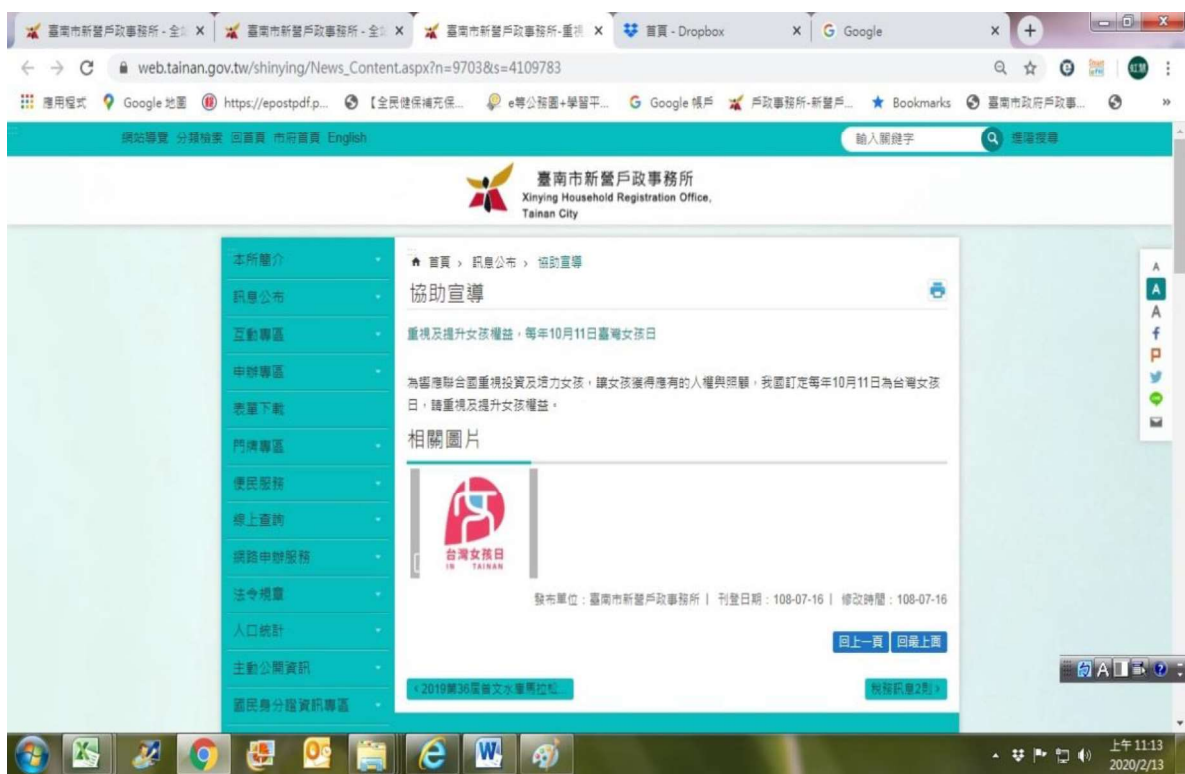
臺南市新營戶政事務所 - 全 × 臺南市新營戶政事務所 - 全 × 臺南市新營戶政事務所-重視 × 首頁 - Dropbox × Google ×

web.tainan.gov.tw/shinying/News_Content.aspx?n=9703&s=4109783

應用程式 Google 地圖 https://epostpdf.p... 【全民健保補充保... e等公務園+學習平... Google 帳戶 戶政事務所-新營戶... Bookmarks 臺南市政府戶政事... »

網站導覽 分類檢索 回首頁 市府首頁 English

輸入關鍵字 進階搜尋

臺南市新營戶政事務所
Xinying Household Registration Office, Tainan City

本所簡介
訊息公布
互動專區
申辦專區
表單下載
門牌專區
便民服務
線上查詢
網路申辦服務
法令規章
人口統計
主動公開資訊
國民身分證資訊專區

首頁 › 訊息公布 › 協助宣導

協助宣導

重視及提升女孩權益，每年10月11日臺灣女孩日

為響應聯合國重視投資及培力女孩，讓女孩獲得應有的人權與照顧，我國訂定每年10月11日為台灣女孩日，請重視及提升女孩權益。

相關圖片

台灣女孩日
IN TAINAN

發布單位：臺南市新營戶政事務所 | 刊登日期：108-07-16 | 修改時間：108-07-16

回上一頁 回最上面

‹ 2019第36屆曾文水庫馬拉松...

稅務訊息2則 ›

A A A

上午 11:13
2020/2/13